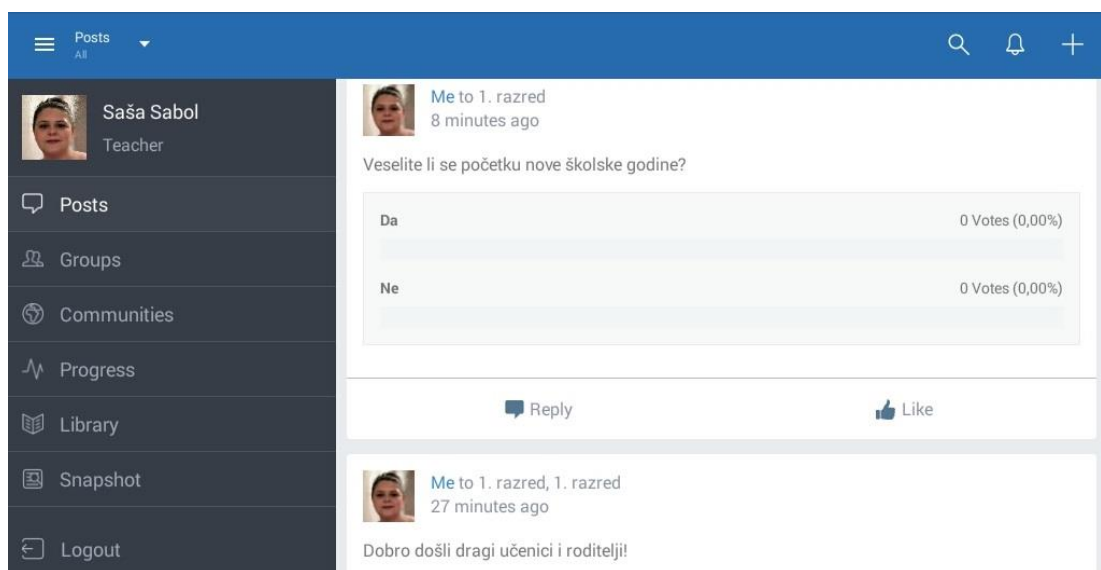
Posts
All

Saša Sabol
Teacher

Posts
Groups
Communities
Progress
Library
Snapshot
Logout

Me to 1. razred
8 minutes ago

Veselite li se početku nove školske godine?

Da
0 Votes (0,00%)

Ne
0 Votes (0,00%)

Reply
Like

Me to 1. razred, 1. razred
27 minutes ago

Dobro došli dragi učenici i roditelji!